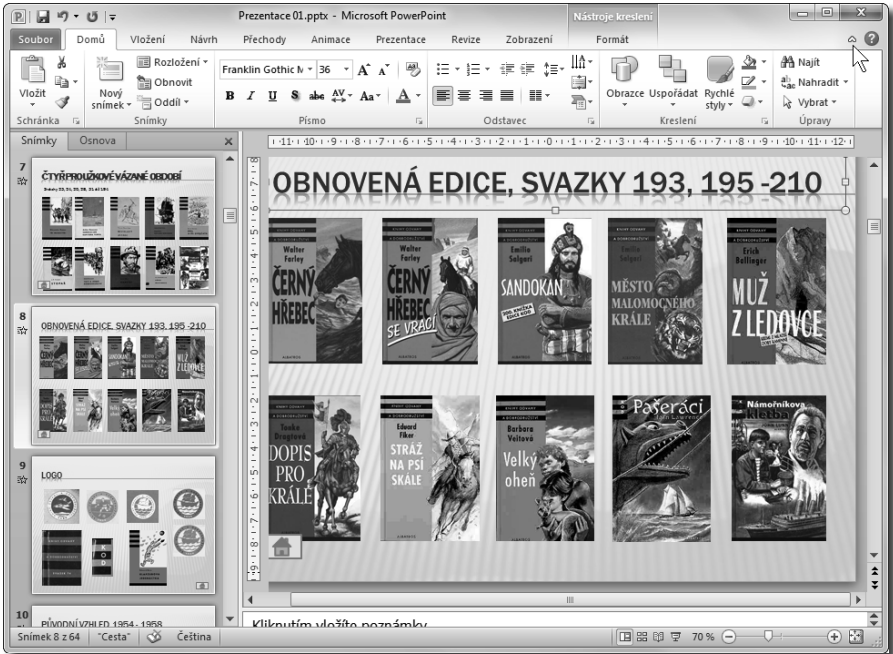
Prezentace 01.pptx - Microsoft PowerPoint
Nástroje kreslení
Soubor Domů Vložení Návrh Přechody Animace Prezentace Revize Zobrazení Formát
Vložit
Schránka
Nový snímek
Rozložení
Obnovit
Oddíl
Snímky
Franklin Gothic M 36
Písmo
Odstavec
Obrazce Uspořádat Rychlé styly
Kreslení
Najít
Nahradit
Vybrat
Úpravy
Snímky Osnova
7
ČTYŘPROUŽKOVÉ VÁZANÉ OBDOBÍ
8
OBNOVENÁ EDICE, SVAZKY 193, 195 -210
9
LOGO
10
PŮVODNÍ VZHLED 1954 - 1958
OBNOVENÁ EDICE, SVAZKY 193, 195 -210
Walter Farley
ČERNÝ HŘEBEC
Walter Farley
ČERNÝ HŘEBEC SE VRACÍ
Emilio Salgari
SANDOKAN
Emilio Salgari
MĚSTO MALOMOCNÉHO KRÁLE
Erich Ballinger
MUŽ Z LEDOVCE
Tonke Dragtová
DOPIS PRO KRÁLE
Edward Fiker
STRÁŽ NA PSÍ SKÁLE
Barbora Veitová
Velký oheň
Pašeráci
Námořníkova kletba
Klikněním vložíte poznámky
Snímek 8 z 64 "Cesta" Čeština 70 %